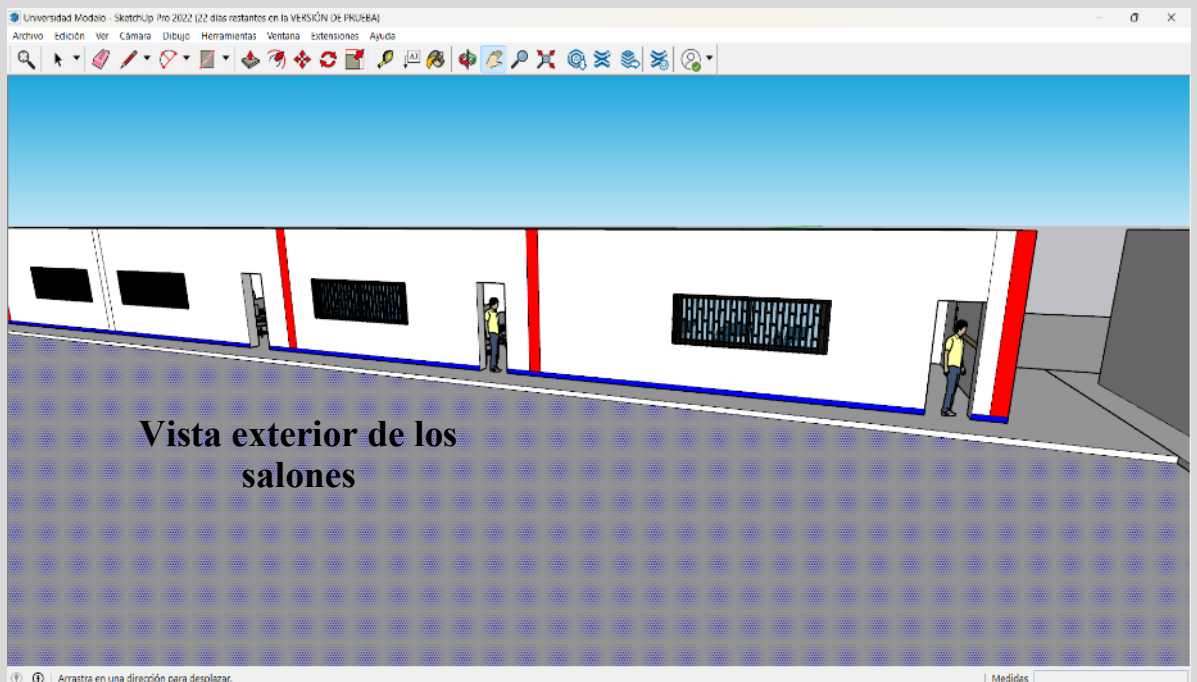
Universidad Modelo - SketchUp Pro 2022 (22 días restantes en la VERSIÓN DE PRUEBA)

Archivo Edición Ver Cámara Dibujo Herramientas Ventana Extensiones Ayuda

Vista exterior de los salones

Arrastra en una dirección para desplazar.

Medidas